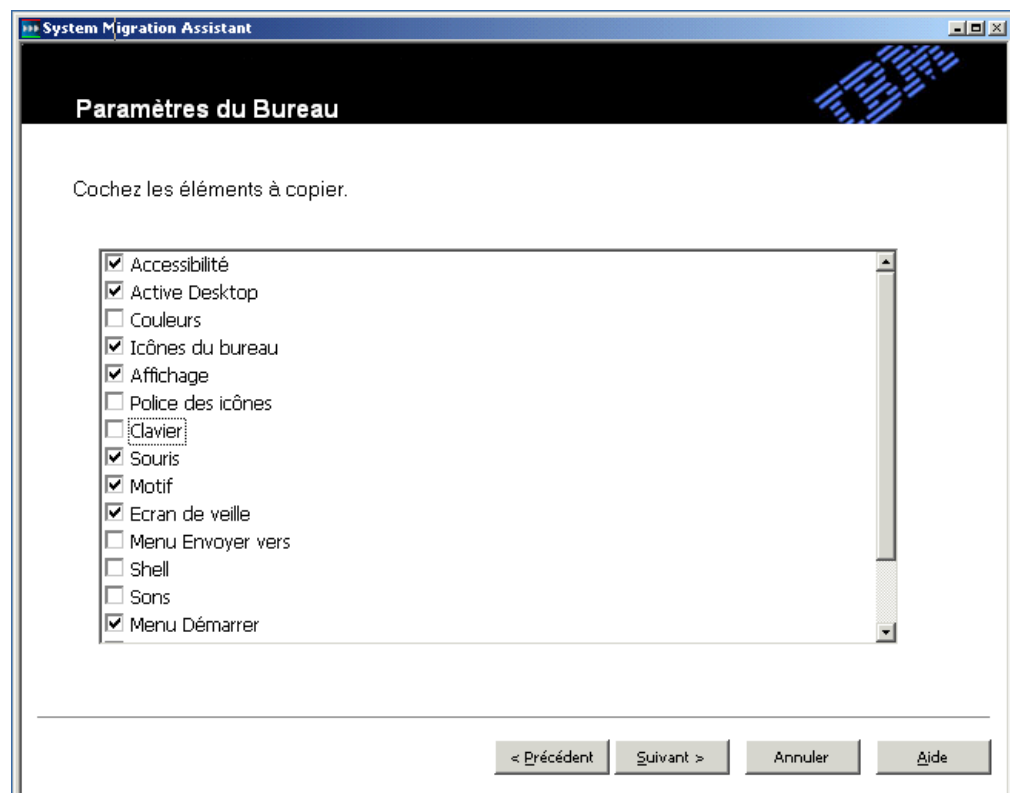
System Migration Assistant

Paramètres du Bureau

IBM

Cochez les éléments à copier.

☑ Accessibilité
☑ Active Desktop
☐ Couleurs
☑ Icônes du bureau
☑ Affichage
☐ Police des icônes
☐ Clavier
☑ Souris
☑ Motif
☑ Ecran de veille
☐ Menu Envoyer vers
☐ Shell
☐ Sons
☑ Menu Démarrer

< Précédent | Suivant > | Annuler | Aide